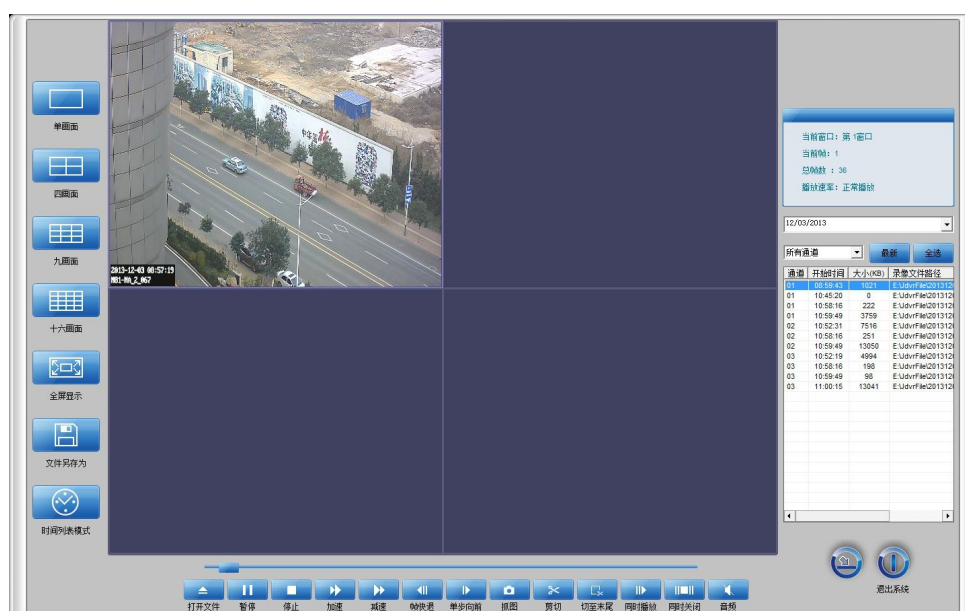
单画面

四画面

九画面

十六画面

全屏显示

文件另存为

时间列表模式

2013-12-03 08:57:19
N01-0h_2_067

当前窗口：第1窗口
当前帧：1
总帧数：36
播放速率：正常播放

12/03/2013

所有通道
最新
全选

| 通道 | 开始时间 | 大小(KB) | 录像文件路径 |
|---|---|---|---|
| 01 | 08:59:43 | 1021 | E:\UdvrFile\201312 |
| 01 | 10:45:20 | 0 | E:\UdvrFile\201312 |
| 01 | 10:58:16 | 222 | E:\UdvrFile\201312 |
| 01 | 10:59:49 | 3759 | E:\UdvrFile\201312 |
| 02 | 10:52:31 | 7516 | E:\UdvrFile\201312 |
| 02 | 10:58:16 | 251 | E:\UdvrFile\201312 |
| 02 | 10:59:49 | 13050 | E:\UdvrFile\201312 |
| 03 | 10:52:19 | 4994 | E:\UdvrFile\201312 |
| 03 | 10:58:16 | 198 | E:\UdvrFile\201312 |
| 03 | 10:59:49 | 98 | E:\UdvrFile\201312 |
| 03 | 11:00:15 | 13041 | E:\UdvrFile\201312 |

退出系统

打开文件 暂停 停止 加速 减速 帧快退 单步向前 抓图 剪切 切至末尾 同时播放 同时关闭 音频